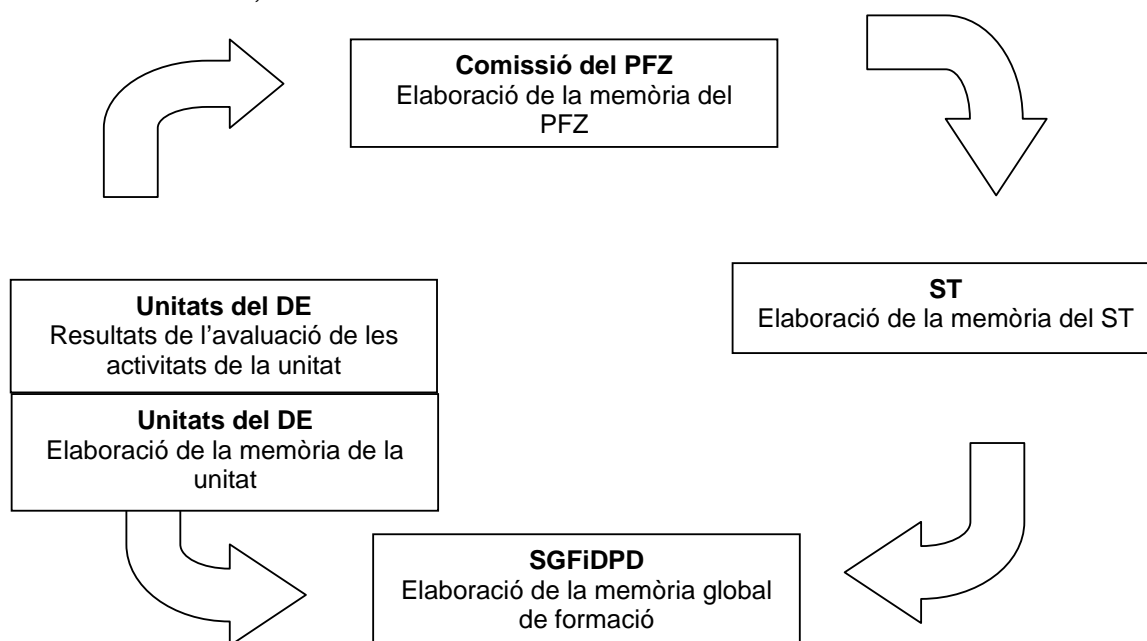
**Comissió del PFZ**
Elaboració de la memòria del PFZ

**ST**
Elaboració de la memòria del ST

**SGFiDPD**
Elaboració de la memòria global de formació

**Unitats del DE**
Resultats de l'avaluació de les activitats de la unitat

**Unitats del DE**
Elaboració de la memòria de la unitat